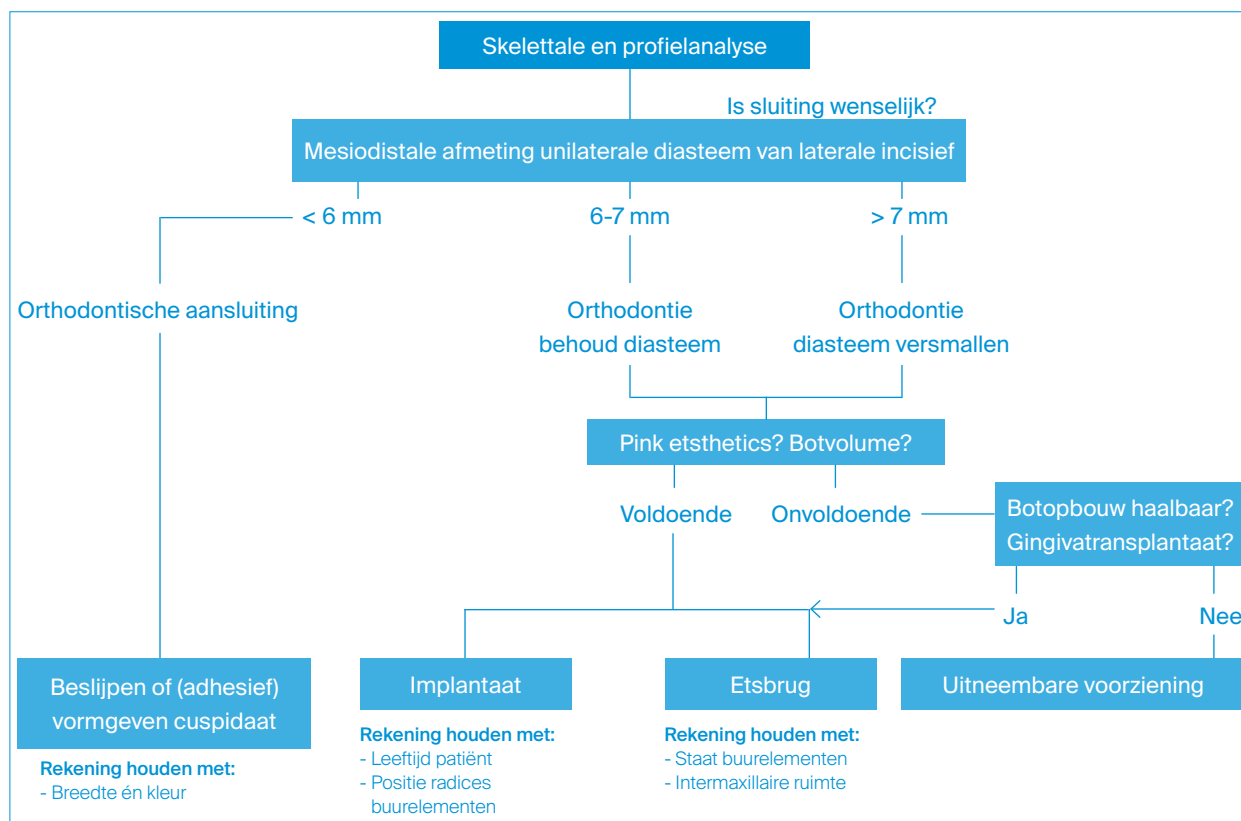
Skelettale en profielanalyse

Is sluiting wenselijk?

Mesiodistale afmeting unilaterale diasteem van laterale incisief

< 6 mm

6-7 mm

> 7 mm

Orthodontische aansluiting

Orthodontie behoud diasteem

Orthodontie diasteem versmallen

Pink etsthetics? Botvolume?

Voldoende

Onvoldoende

Botopbouw haalbaar? Gingivatransplantaat?

Ja

Nee

Beslijpen of (adhesief) vormgeven cuspidaat

Rekening houden met:
- Breedte én kleur

Implantaat

Rekening houden met:
- Leeftijd patiënt
- Positie radices buurelementen

Etsbrug

Rekening houden met:
- Staat buurelementen
- Intermaxillaire ruimte

Uitneembare voorziening